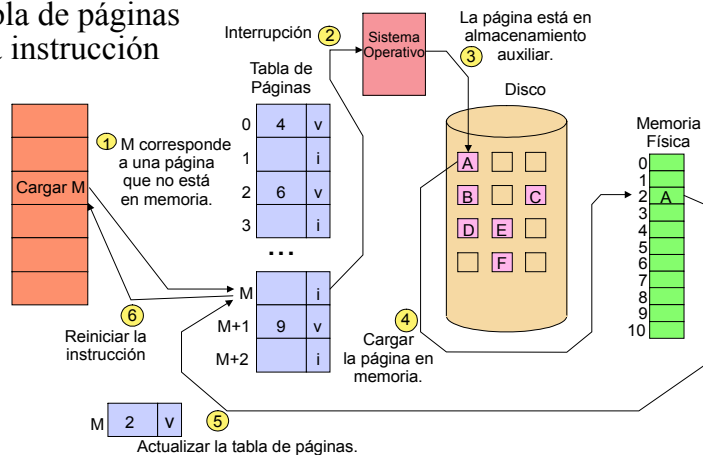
bla de páginas
instrucción

Interrupción 2

Sistema Operativo

La página está en almacenamiento auxiliar. 3

Tabla de Páginas

| | | |
|---|---|---|
| 0 | 4 | v |
| 1 | | i |
| 2 | 6 | v |
| 3 | | i |

...

| | | |
|---|---|---|
| M | | i |
| M+1 | 9 | v |
| M+2 | | i |

Cargar M

1 M corresponde a una página que no está en memoria.

6 Reiniciar la instrucción

Disco

A B C D E F

4 Cargar la página en memoria.

Memoria Física

0
1
2 A
3
4
5
6
7
8
9
10

M 2 v

5

Actualizar la tabla de páginas.